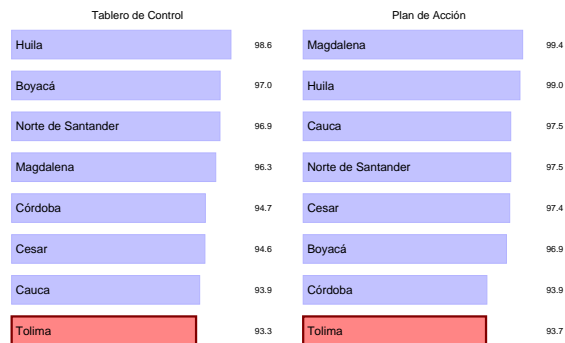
Tablero de Control

| | |
|---|---|
| Huila | 98.6 |
| Boyacá | 97.0 |
| Norte de Santander | 96.9 |
| Magdalena | 96.3 |
| Córdoba | 94.7 |
| Cesar | 94.6 |
| Cauca | 93.9 |
| Tolima | 93.3 |

Plan de Acción

| | |
|---|---|
| Magdalena | 99.4 |
| Huila | 99.0 |
| Cauca | 97.5 |
| Norte de Santander | 97.5 |
| Cesar | 97.4 |
| Boyacá | 96.9 |
| Córdoba | 93.9 |
| Tolima | 93.7 |